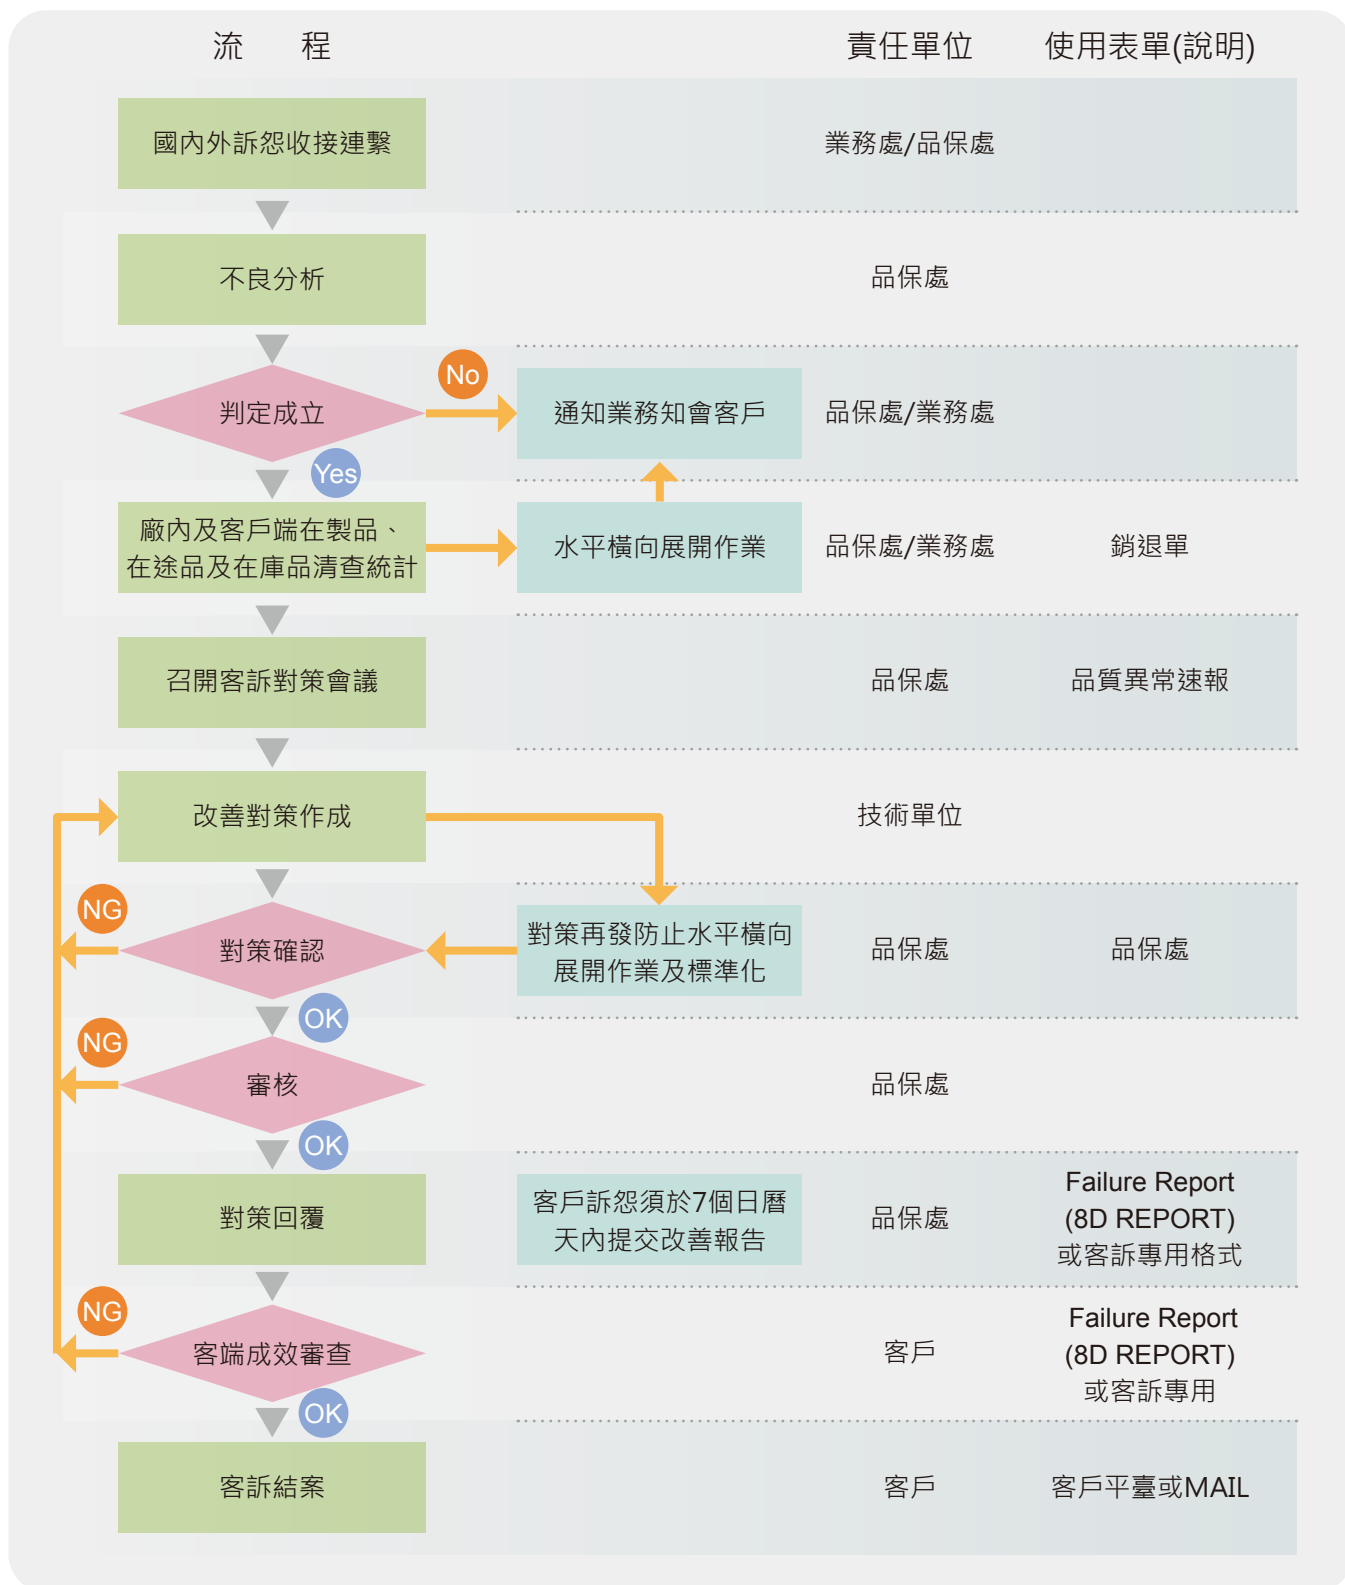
流　程

責任單位

使用表單(說明)

國內外訴怨收接連繫

業務處/品保處

不良分析

品保處

判定成立

No

通知業務知會客戶

品保處/業務處

Yes

廠內及客戶端在製品、在途品及在庫品清查統計

水平橫向展開作業

品保處/業務處

銷退單

召開客訴對策會議

品保處

品質異常速報

改善對策作成

技術單位

NG

對策確認

對策再發防止水平橫向展開作業及標準化

品保處

品保處

OK

NG

審核

品保處

OK

對策回覆

客戶訴怨須於7個日曆天內提交改善報告

品保處

Failure Report (8D REPORT) 或客訴專用格式

NG

客端成效審查

客戶

Failure Report (8D REPORT) 或客訴專用

OK

客訴結案

客戶

客戶平臺或MAIL